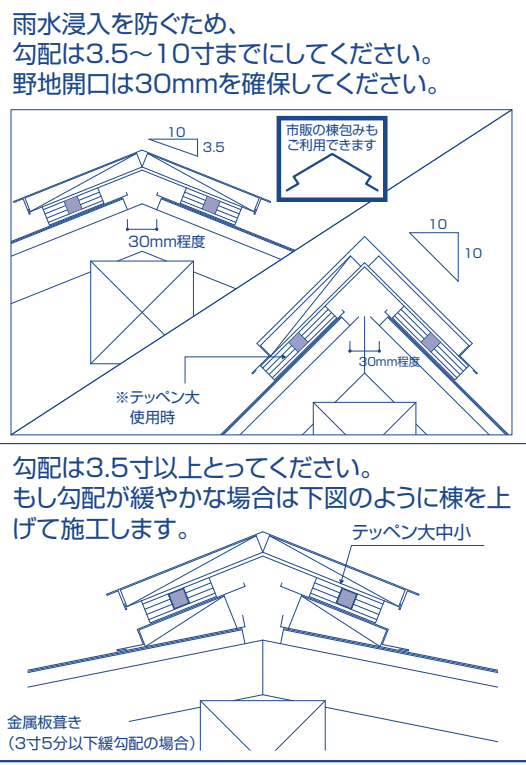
雨水浸入を防ぐため、
勾配は3.5～10寸までにしてください。
野地開口は30mmを確保してください。

10
3.5

市販の棟包みもご利用できます

30mm程度

10
10

30mm程度

※テッペン大使用時

勾配は3.5寸以上とってください。
もし勾配が緩やかな場合は下図のように棟を上げて施工します。

テッペン大中小

金属板葺き
（3寸5分以下緩勾配の場合）